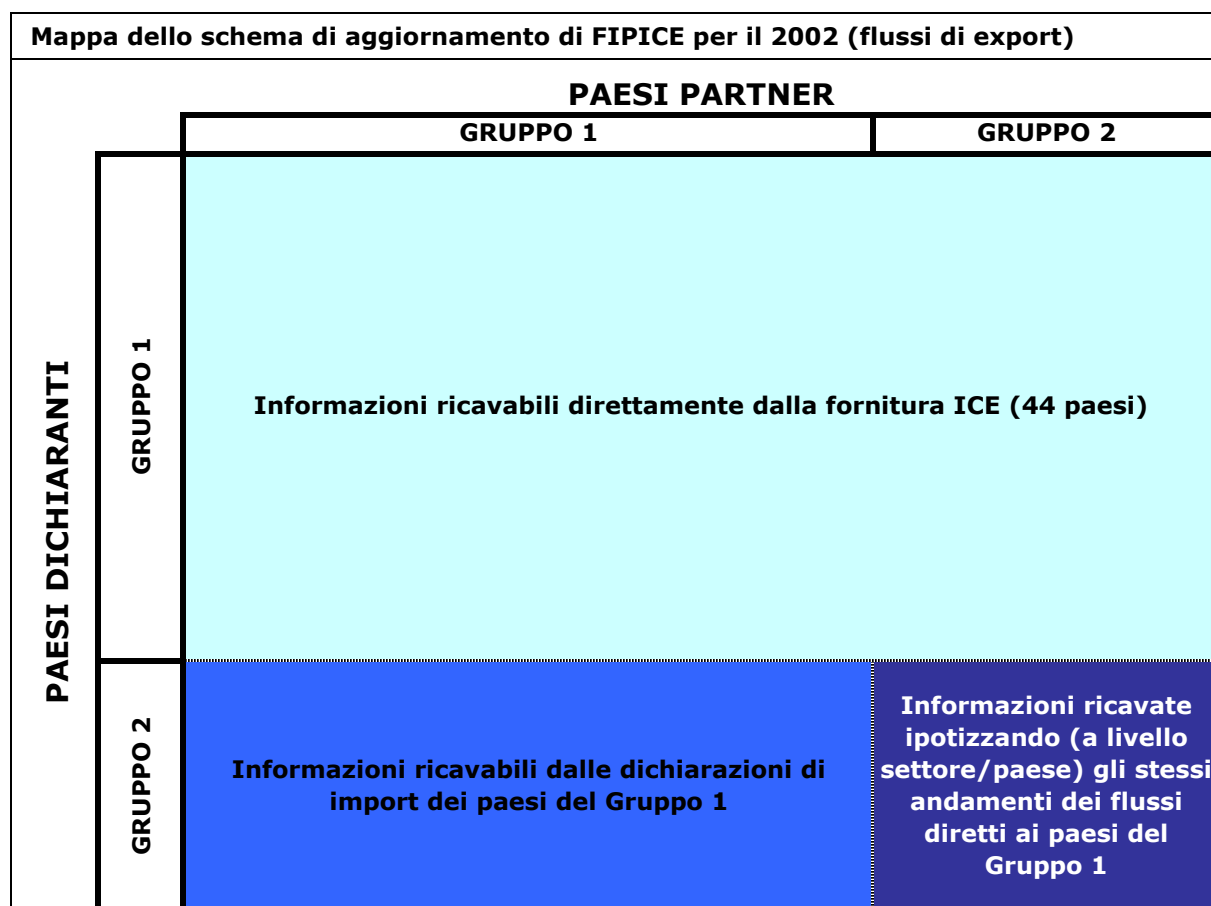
Mappa dello schema di aggiornamento di FIPICE per il 2002 (flussi di export)

PAESI PARTNER

GRUPPO 1

GRUPPO 2

PAESI DICHIARANTI

GRUPPO 1

Informazioni ricavabili direttamente dalla fornitura ICE (44 paesi)

GRUPPO 2

Informazioni ricavabili dalle dichiarazioni di import dei paesi del Gruppo 1

Informazioni ricavate ipotizzando (a livello settore/paese) gli stessi andamenti dei flussi diretti ai paesi del Gruppo 1